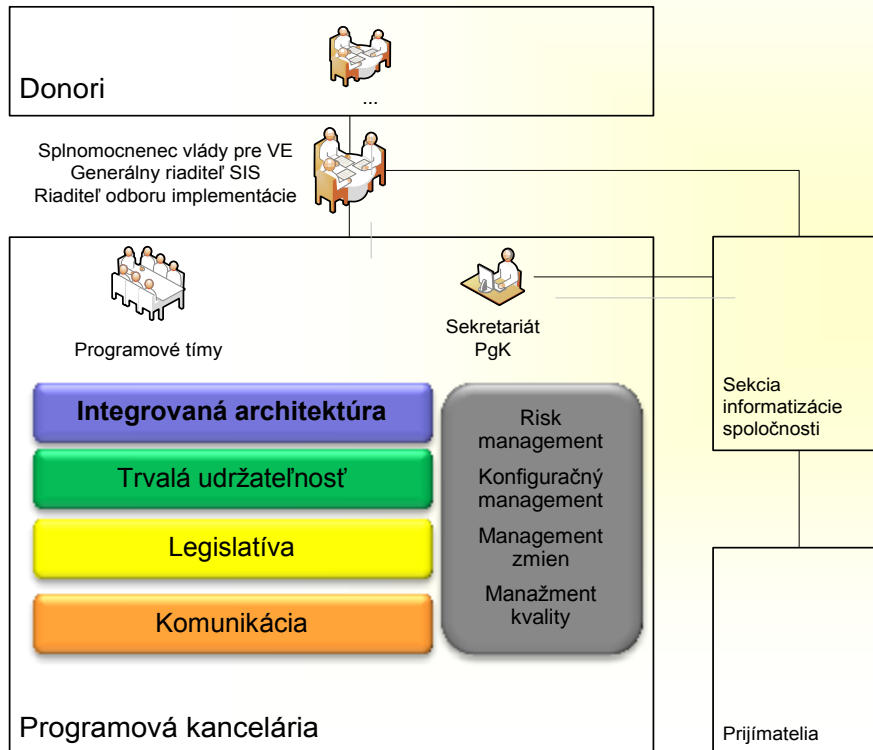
Donori

...

Splnomocnenec vlády pre VE
Generálny riaditeľ SIS
Riaditeľ odboru implementácie

Programové tímy

Sekretariát PgK

Sekcia informatizácie spoločnosti

Integrovaná architektúra

Trvalá udržateľnosť

Legislatíva

Komunikácia

Risk management

Konfiguračný management

Management zmien

Manažment kvality

Programová kancelária

Prijímatelia